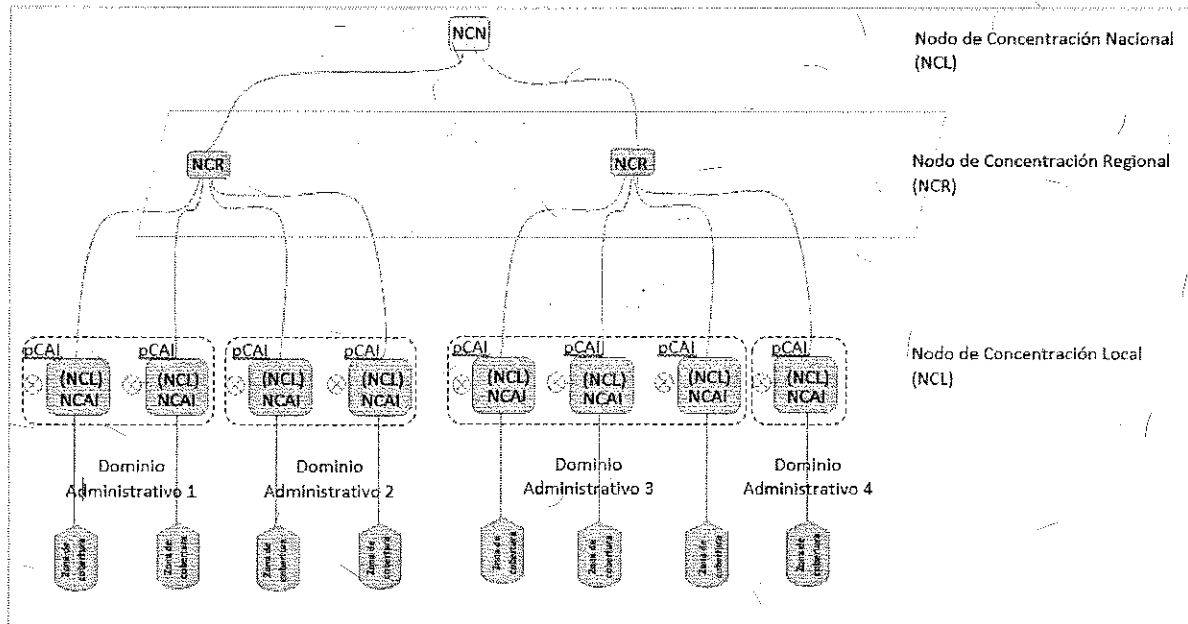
NCN

Nodo de Concentración Nacional (NCL)

NCR

NCR

Nodo de Concentración Regional (NCR)

pCAI (NCL) NCAI

pCAI (NCL) NCAI

pCAI (NCL) NCAI

pCAI (NCL) NCAI

pCAI (NCL) NCAI

pCAI (NCL) NCAI

pCAI (NCL) NCAI

pCAI (NCL) NCAI

Nodo de Concentración Local (NCL)

Dominio Administrativo 1

Dominio Administrativo 2

Dominio Administrativo 3

Dominio Administrativo 4

Zona de cobertura

Zona de cobertura

Zona de cobertura

Zona de cobertura

Zona de cobertura

Zona de cobertura

Zona de cobertura

Zona de cobertura